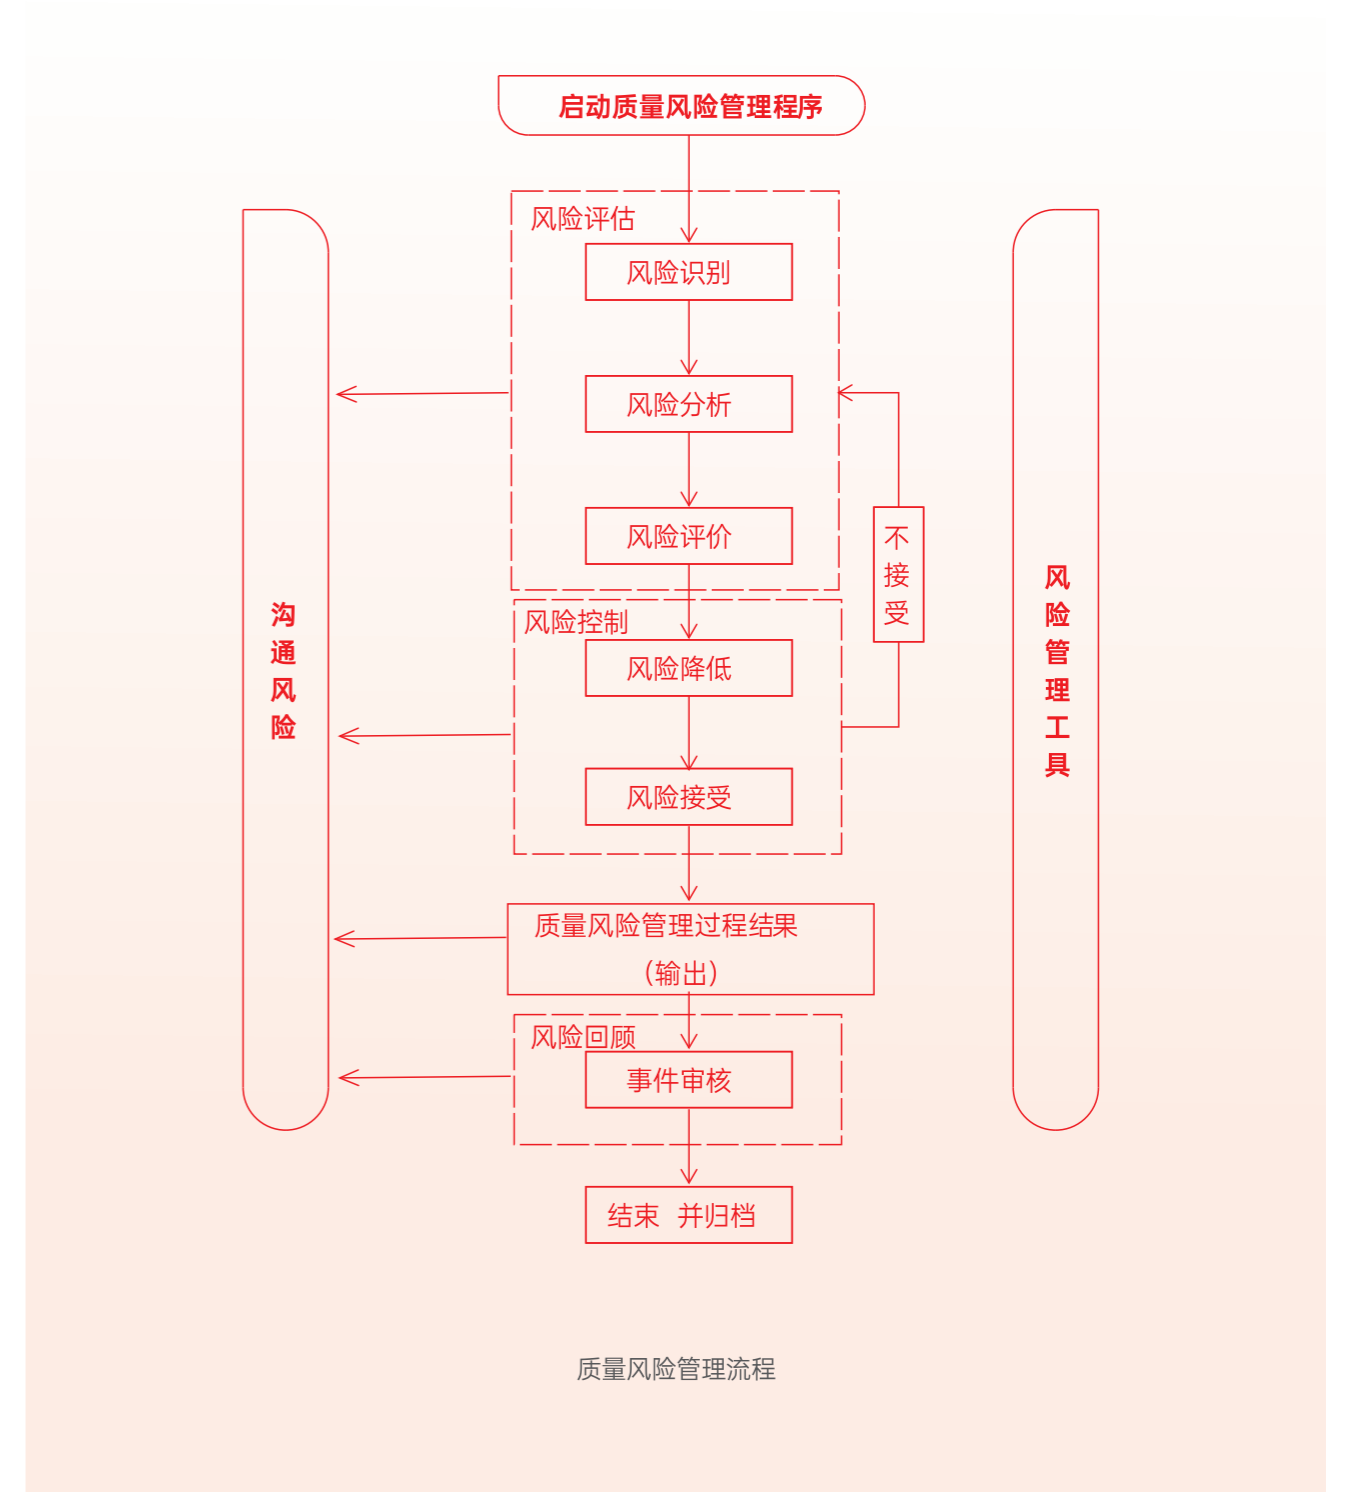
启动质量风险管理程序

风险评估

风险识别

风险分析

风险评价

风险控制

风险降低

风险接受

不接受

沟通风险

风险管理工具

质量风险管理过程结果
（输出）

风险回顾

事件审核

结束 并归档

质量风险管理流程